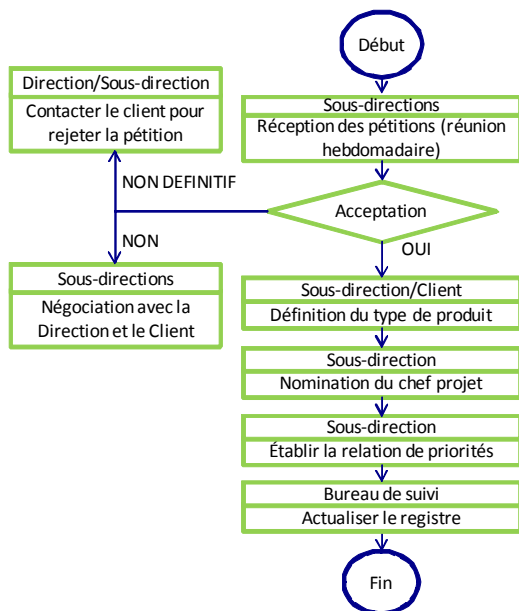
Début

Sous-directions
Réception des pétitions (réunion hebdomadaire)

Acceptation

NON DEFINITIF

Direction/Sous-direction
Contacter le client pour rejeter la pétition

NON

Sous-directions
Négociation avec la Direction et le Client

OUI

Sous-direction/Client
Définition du type de produit

Sous-direction
Nomination du chef projet

Sous-direction
Établir la relation de priorités

Bureau de suivi
Actualiser le registre

Fin